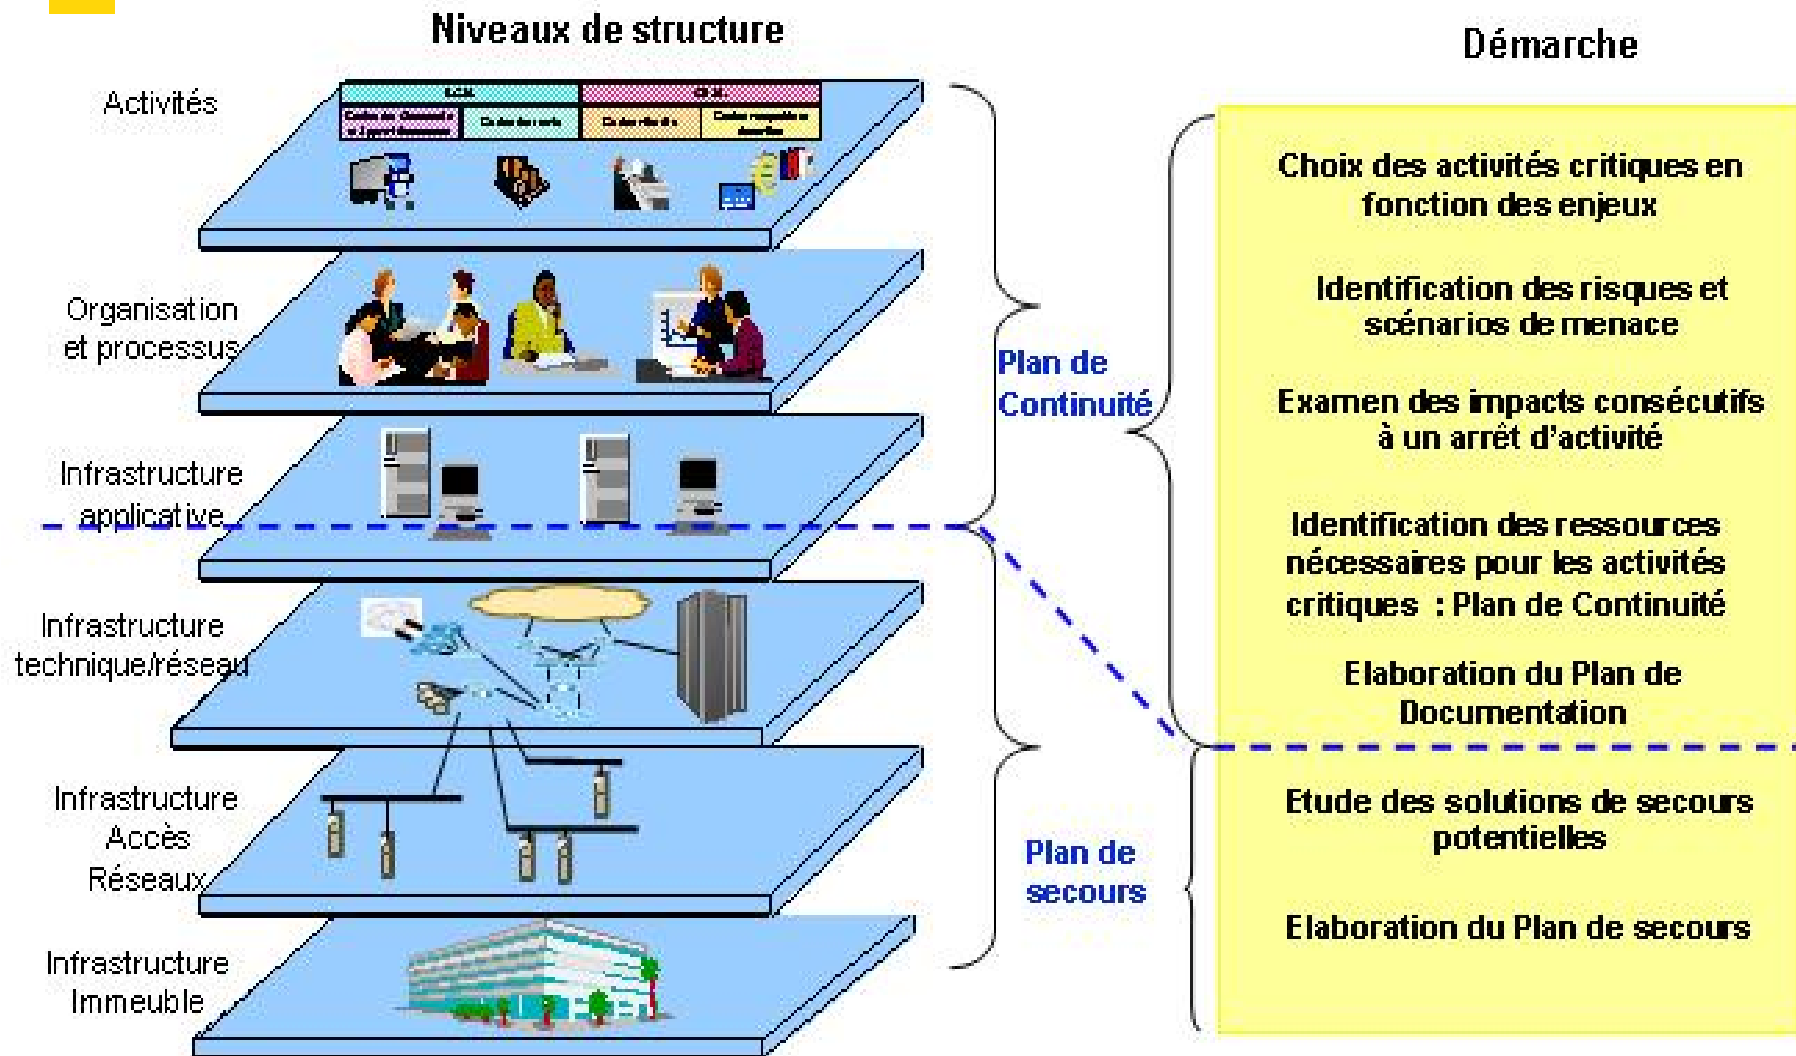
Niveaux de structure

Démarche

Activités

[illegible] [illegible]
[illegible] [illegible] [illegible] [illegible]

Organisation et processus

Infrastructure applicative

Infrastructure technique/réseau

Infrastructure Accès Réseaux

Infrastructure Immeuble

Plan de Continuité

Plan de secours

Choix des activités critiques en fonction des enjeux

Identification des risques et scénarios de menace

Examen des impacts consécutifs à un arrêt d'activité

Identification des ressources nécessaires pour les activités critiques : Plan de Continuité

Elaboration du Plan de Documentation

Etude des solutions de secours potentielles

Elaboration du Plan de secours